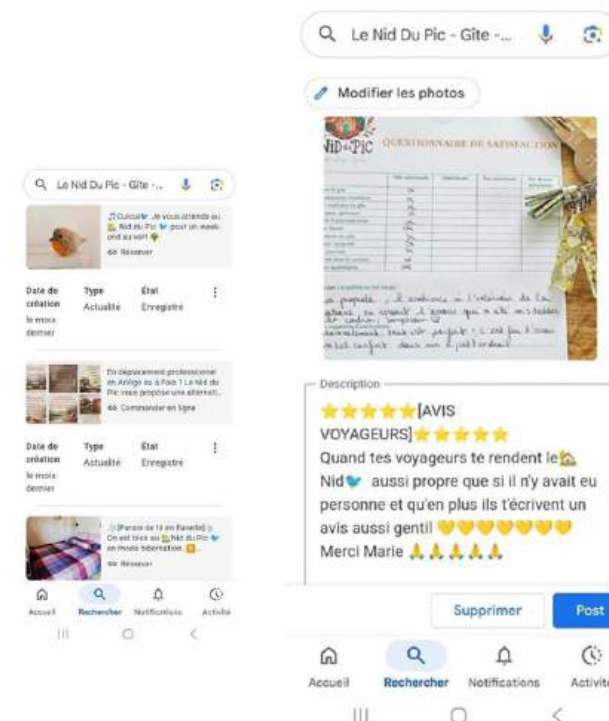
Le Nid Du Pic - Gîte -...

Cuicuiiiir Je vous attends au Nid du Pic pour un week-end au vert
Réserver

Date de création
le mois dernier

Type
Actualité

État
Enregistré

En déplacement professionnel en Ariège ou à Foix ? Le Nid du Pic vous propose une alternati...
Commander en ligne

Date de création
le mois dernier

Type
Actualité

État
Enregistré

[Pause de 15 en Février] On est bien au Nid du Pic en mode hibernation
Réserver

Accueil
Rechercher
Notifications
Activité

Le Nid Du Pic - Gîte -...

Modifier les photos

NID du PIC
QUESTIONNAIRE DE SATISFACTION

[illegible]

Description

[AVIS VOYAGEURS]
Quand tes voyageurs te rendent le Nid aussi propre que si il n'y avait eu personne et qu'en plus ils t'écrivent un avis aussi gentil
Merci Marie

Supprimer
Post

Accueil
Rechercher
Notifications
Activité